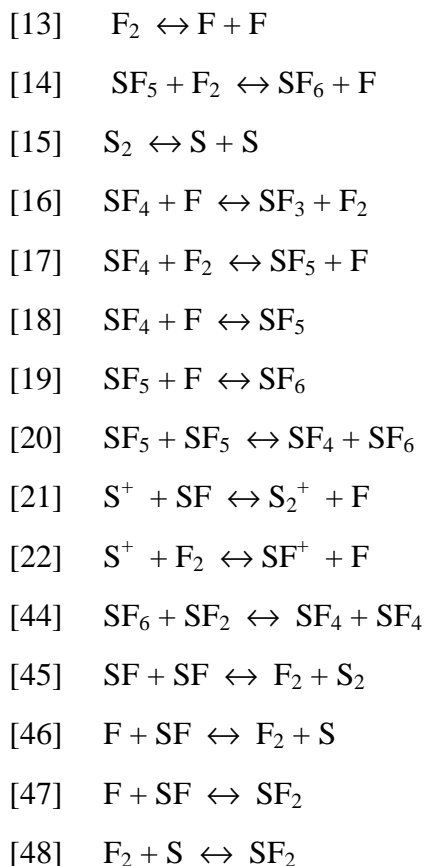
[13] $F_2 \leftrightarrow F + F$

[14] $SF_5 + F_2 \leftrightarrow SF_6 + F$

[15] $S_2 \leftrightarrow S + S$

[16] $SF_4 + F \leftrightarrow SF_3 + F_2$

[17] $SF_4 + F_2 \leftrightarrow SF_5 + F$

[18] $SF_4 + F \leftrightarrow SF_5$

[19] $SF_5 + F \leftrightarrow SF_6$

[20] $SF_5 + SF_5 \leftrightarrow SF_4 + SF_6$

[21] $S^+ + SF \leftrightarrow S_2^+ + F$

[22] $S^+ + F_2 \leftrightarrow SF^+ + F$

[44] $SF_6 + SF_2 \leftrightarrow SF_4 + SF_4$

[45] $SF + SF \leftrightarrow F_2 + S_2$

[46] $F + SF \leftrightarrow F_2 + S$

[47] $F + SF \leftrightarrow SF_2$

[48] $F_2 + S \leftrightarrow SF_2$